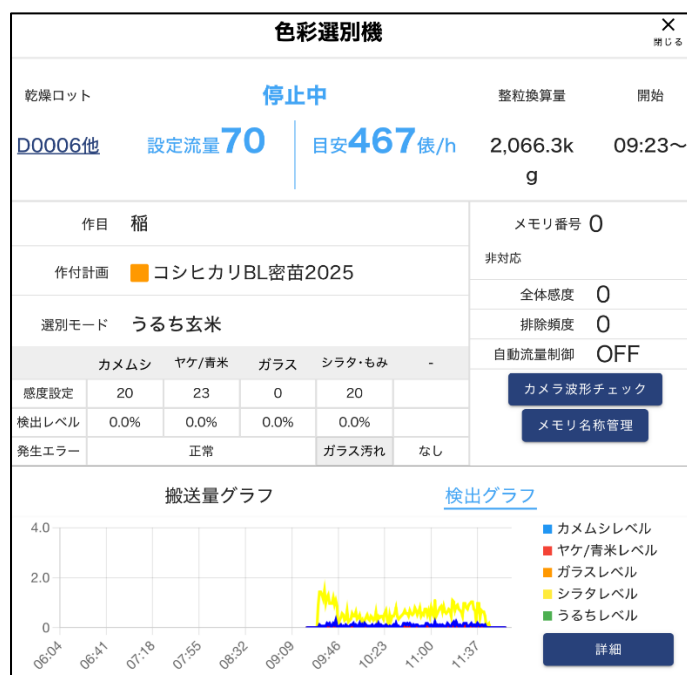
色彩選別機

✕
閉じる

乾燥ロット
停止中
整粒換算量
開始

D0006他
設定流量70
目安467俵/h
2,066.3kg
09:23〜

作目 稲
作付計画 コシヒカリBL密苗2025
選別モード うるち玄米

メモリ番号 0
非対応
全体感度 0
排除頻度 0
自動流量制御 OFF

| | カメムシ | ヤケ/青米 | ガラス | シラタ・もみ | - |
|---|---|---|---|---|---|
| 感度設定 | 20 | 23 | 0 | 20 | |
| 検出レベル | 0.0% | 0.0% | 0.0% | 0.0% | |
| 発生エラー | 正常 | | | ガラス汚れ | なし |

カメラ波形チェック
メモリ名称管理

搬送量グラフ
検出グラフ

4.0
2.0
0
06:04
06:41
07:18
07:55
08:32
09:09
09:46
10:23
11:00
11:37

カメムシレベル
ヤケ/青米レベル
ガラスレベル
シラタレベル
うるちレベル

詳細